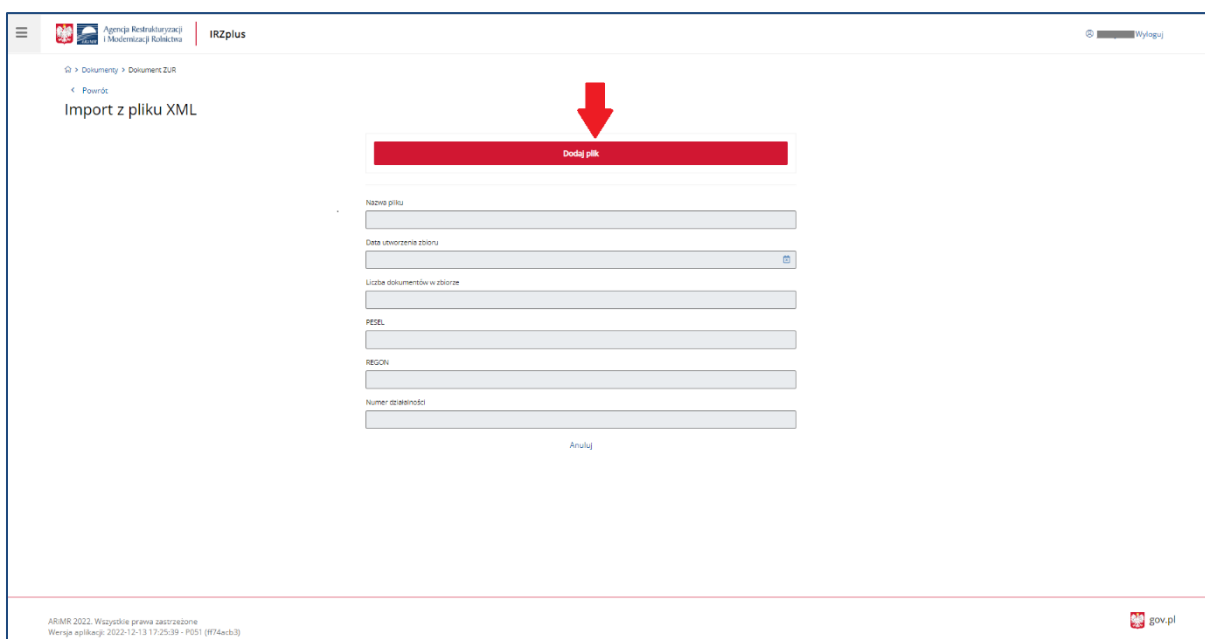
Agencja Restrukturyzacji i Modernizacji Rolnictwa

IRZplus

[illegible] Wyloguj

> Dokumenty > Dokument ZUR

< Powrót

Import z pliku XML

Dodaj plik

Nazwa pliku

Data utworzenia zbioru

Liczba dokumentów w zbiorze

PESEL

REGON

Numer działalności

Anuluj

ARiMR 2022. Wszystkie prawa zastrzeżone
Wersja aplikacji: 2022-12-13 17:25:39 - P051 (ff74acb3)

gov.pl